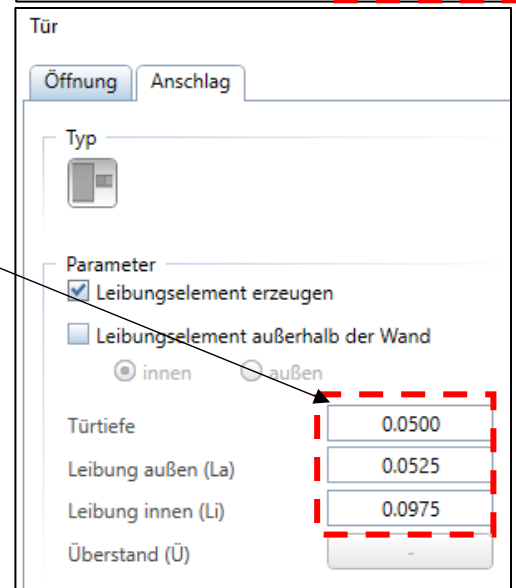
Tür

Öffnung | Anschlag

Typ

Parameter

Leibungselement erzeugen

Leibungselement außerhalb der Wand

innen außen

Türtiefe 0.0500

Leibung außen (La) 0.0525

Leibung innen (Li) 0.0975

Überstand (Ü) -